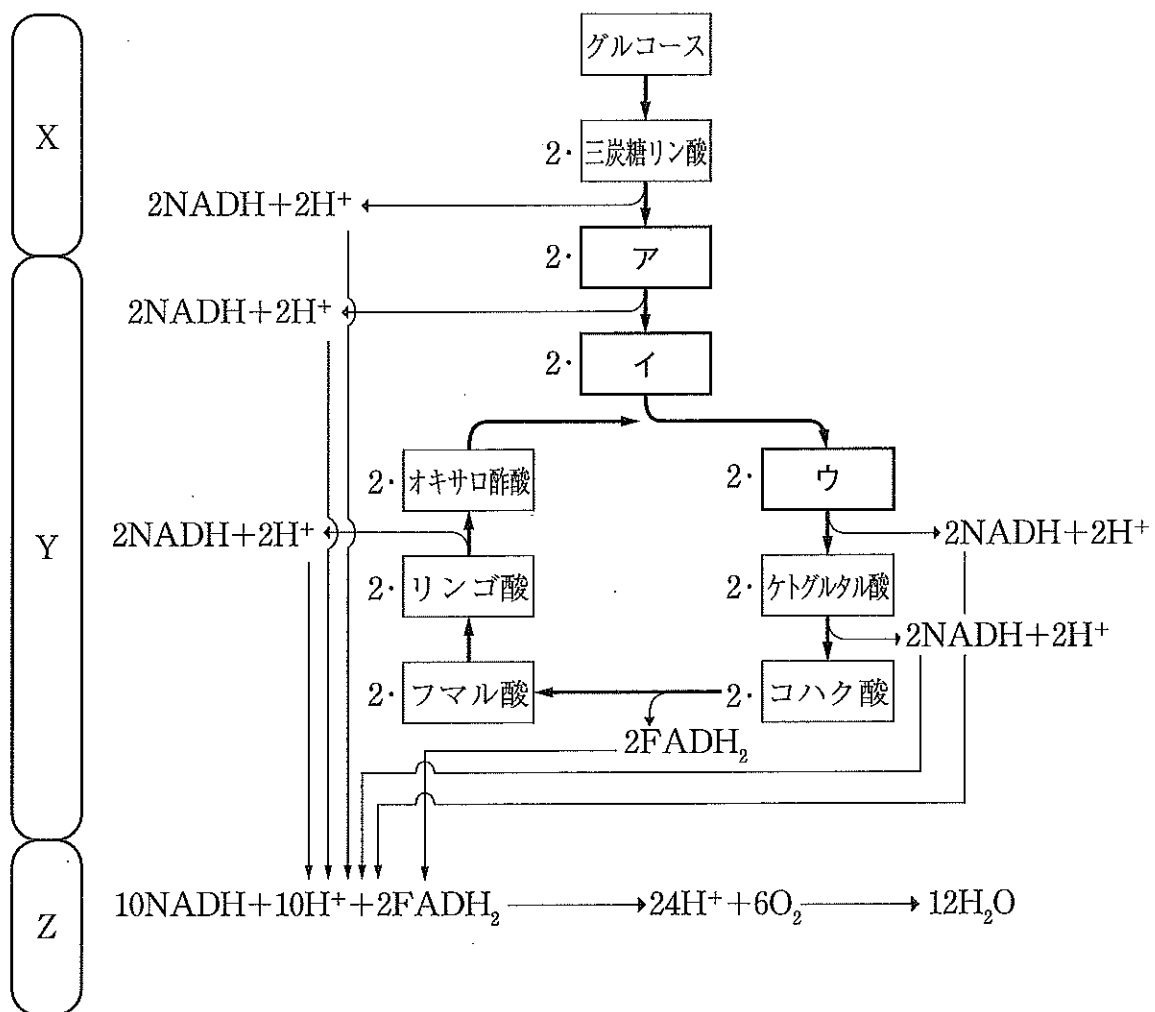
X

グルコース

2・三炭糖リン酸

$2NADH+2H^+$

2・ア

$2NADH+2H^+$

2・イ

Y

2・オキサロ酢酸

2・ウ

$2NADH+2H^+$

$2NADH+2H^+$

2・リンゴ酸

2・ケトグルタル酸

$2NADH+2H^+$

2・フマル酸

2・コハク酸

$2FADH_2$

Z

$10NADH+10H^++2FADH_2$ → $24H^++6O_2$ → $12H_2O$